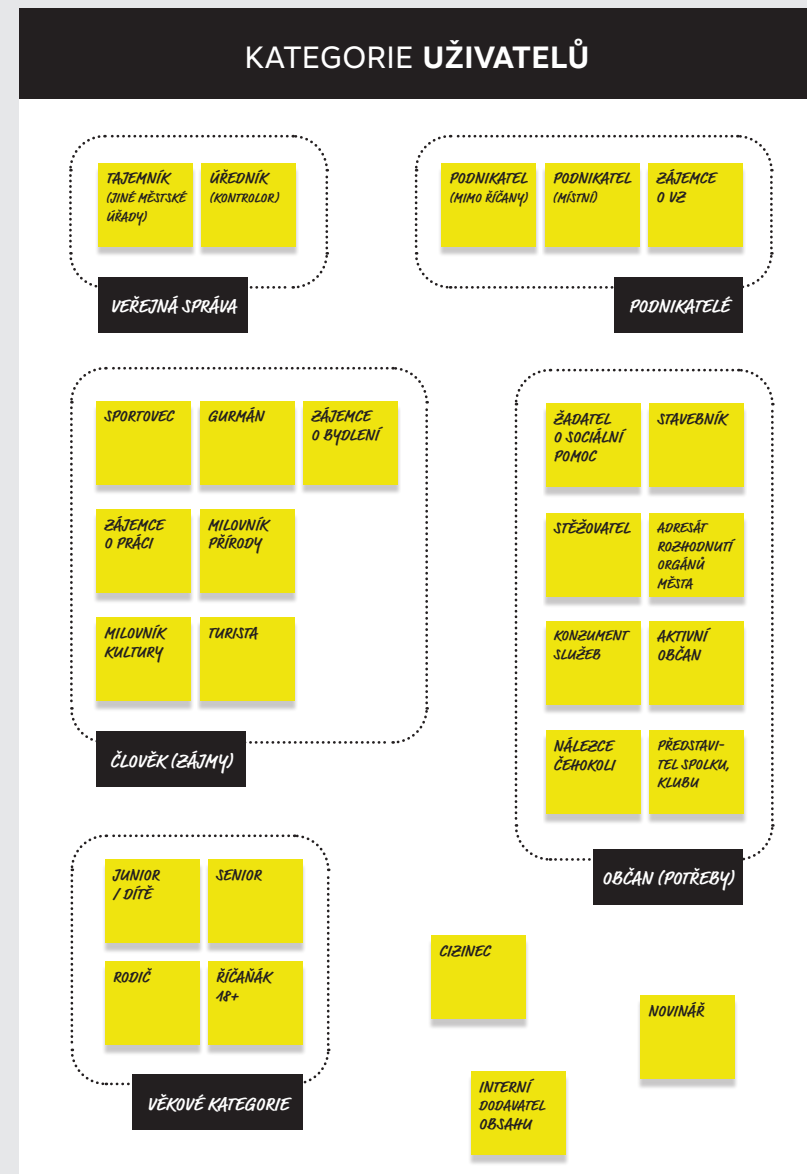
KATEGORIE **UŽIVATELŮ**

TAJEMNÍK (JINÉ MĚSTSKÉ ÚŘADY)

ÚŘEDNÍK (KONTROLOR)

VEŘEJNÁ SPRÁVA

PODNIKATEL (MIMO ŘÍČANY)

PODNIKATEL (MÍSTNÍ)

ZÁJEMCE O VZ

PODNIKATELÉ

SPORTOVEC

GURMÁN

ZÁJEMCE O BYDLENÍ

ZÁJEMCE O PRÁCI

MILOVNÍK PŘÍRODY

MILOVNÍK KULTURY

TURISTA

ČLOVĚK (ZÁJMY)

ŽADATEL O SOCIÁLNÍ POMOC

STAVEBNÍK

STĚŽOVATEL

ADRESÁT ROZHODNUTÍ ORGÁNŮ MĚSTA

KONZUMENT SLUŽEB

AKTIVNÍ OBČAN

NÁLEZCE ČEHOKOLI

PŘEDSTAVITEL SPOLKU, KLUBU

OBČAN (POTŘEBY)

JUNIOR / DÍTĚ

SENIOR

RODIČ

ŘÍČAŇÁK 18+

VĚKOVÉ KATEGORIE

CIZINEC

NOVINÁŘ

INTERNÍ DODAVATEL OBSAHU